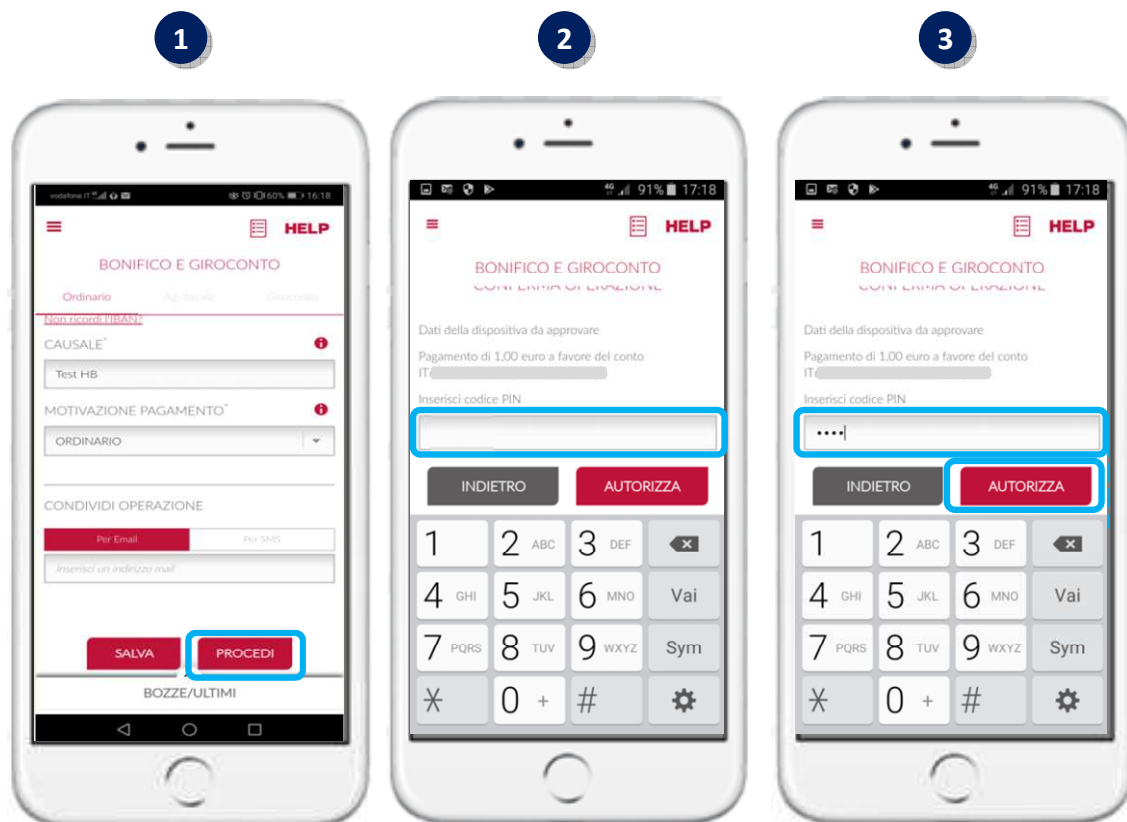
1

vodafone IT 60% 16:18

HELP

BONIFICO E GIROCONTO

Ordinario Ag. fiscale Giroconto

Non ricordi l'IBAN?

CAUSALE*

Test HB

MOTIVAZIONE PAGAMENTO*

ORDINARIO

CONDIVIDI OPERAZIONE

Per Email Per SMS

Inserisci un indirizzo mail

SALVA PROCEDI

BOZZE/ULTIMI

2

4G 91% 17:18

HELP

BONIFICO E GIROCONTO

CONFERMA OPERAZIONE

Dati della dispositiva da approvare

Pagamento di 1,00 euro a favore del conto IT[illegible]

Inserisci codice PIN

INDIETRO AUTORIZZA

1 2 ABC 3 DEF
4 GHI 5 JKL 6 MNO Vai
7 PQRS 8 TUV 9 WXYZ Sym
* 0 + #

3

4G 91% 17:18

HELP

BONIFICO E GIROCONTO

CONFERMA OPERAZIONE

Dati della dispositiva da approvare

Pagamento di 1,00 euro a favore del conto IT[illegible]

Inserisci codice PIN

••••

INDIETRO AUTORIZZA

1 2 ABC 3 DEF
4 GHI 5 JKL 6 MNO Vai
7 PQRS 8 TUV 9 WXYZ Sym
* 0 + #